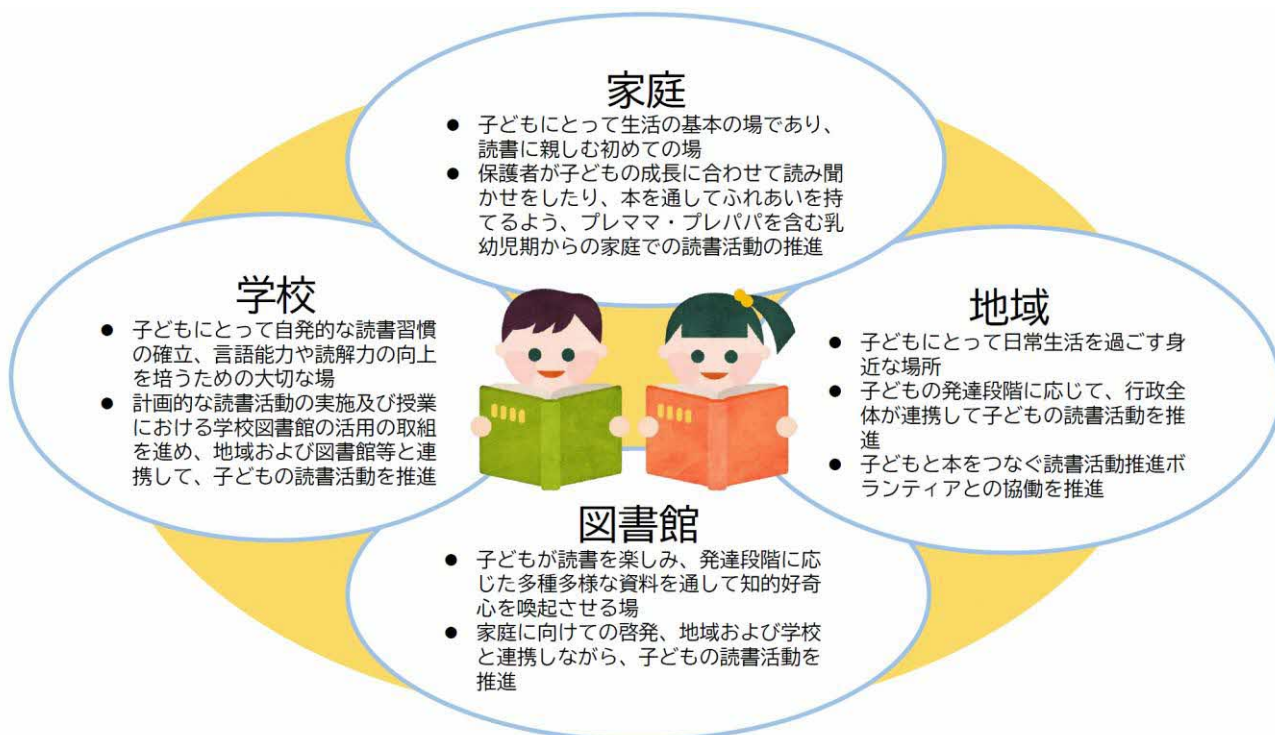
家庭
● 子どもにとって生活の基本の場であり、読書に親しむ初めての場
● 保護者が子どもの成長に合わせて読み聞かせをしたり、本を通してふれあいを持てるよう、プレママ・プレパパを含む乳幼児期からの家庭での読書活動の推進

学校
● 子どもにとって自発的な読書習慣の確立、言語能力や読解力の向上を培うための大切な場
● 計画的な読書活動の実施及び授業における学校図書館の活用の取組を進め、地域および図書館等と連携して、子どもの読書活動を推進

地域
● 子どもにとって日常生活を過ごす身近な場所
● 子どもの発達段階に応じて、行政全体が連携して子どもの読書活動を推進
● 子どもと本をつなぐ読書活動推進ボランティアとの協働を推進

図書館
● 子どもが読書を楽しみ、発達段階に応じた多種多様な資料を通して知的好奇心を喚起させる場
● 家庭に向けての啓発、地域および学校と連携しながら、子どもの読書活動を推進